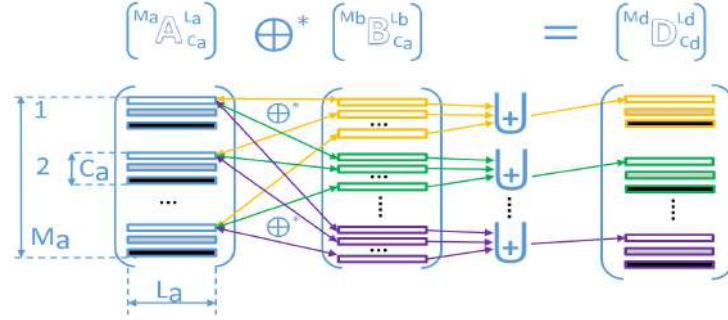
$\begin{bmatrix} {}^{Ma}\mathbb{A}^{La}_{Ca} \end{bmatrix} \oplus^* \begin{bmatrix} {}^{Mb}\mathbb{B}^{Lb}_{Ca} \end{bmatrix} = \begin{bmatrix} {}^{Md}\mathbb{D}^{Ld}_{Cd} \end{bmatrix}$

1

2

Ca

...

Ma

La

$\oplus^*$

$\oplus^*$

...

...

...

...

+

+

+

...

...